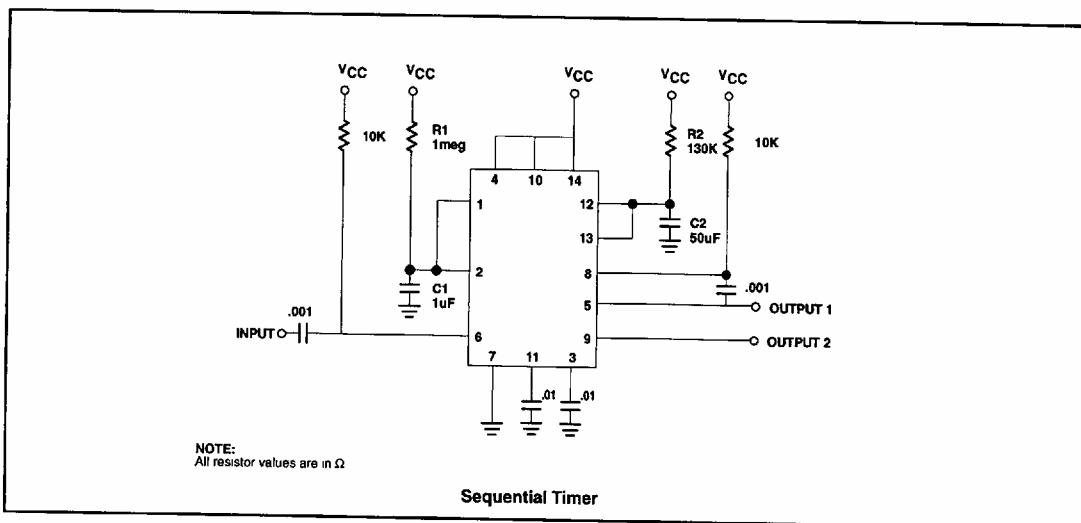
$V_{CC}$
$V_{CC}$
$V_{CC}$
$V_{CC}$
$V_{CC}$

10K
R1
1meg
4
10
14
R2
130K
10K
1
12
C2
50uF
13
2
C1
1uF
8
.001
5
OUTPUT 1
.001
INPUT
6
9
OUTPUT 2
7
11
3
.01
.01

NOTE:
All resistor values are in Ω

Sequential Timer